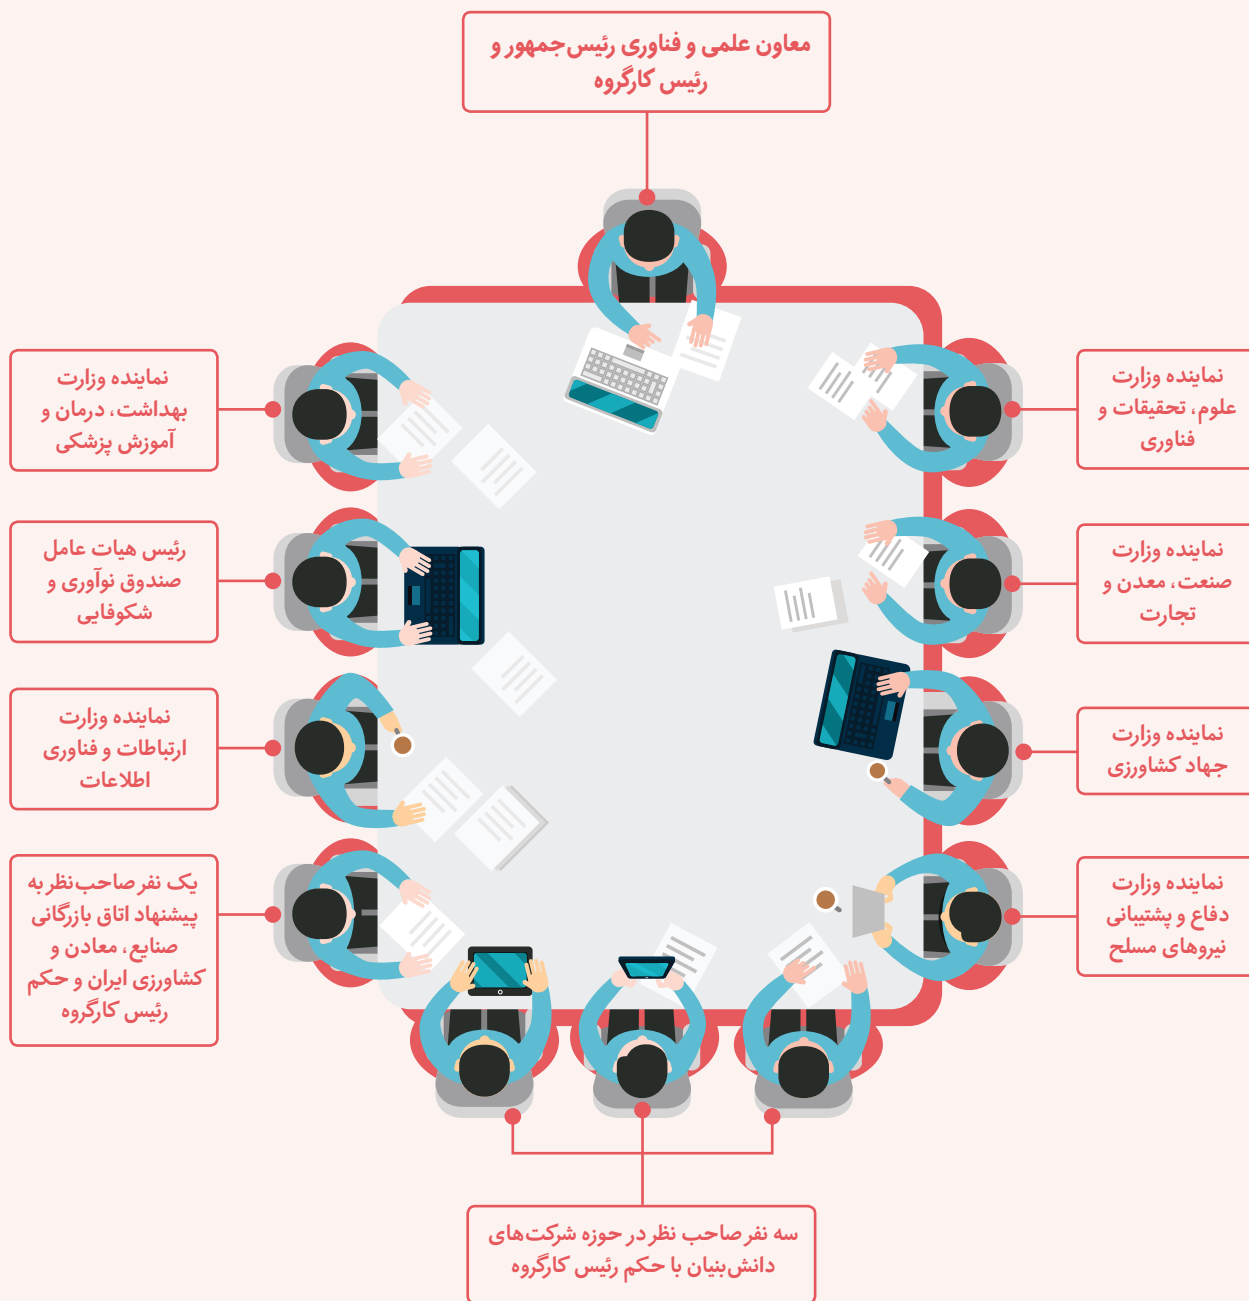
معاون علمی و فناوری رئیس‌جمهور و رئیس کارگروه

نماینده وزارت علوم، تحقیقات و فناوری

نماینده وزارت بهداشت، درمان و آموزش پزشکی

رئیس هیات عامل صندوق نوآوری و شکوفایی

نماینده وزارت صنعت، معدن و تجارت

نماینده وزارت ارتباطات و فناوری اطلاعات

نماینده وزارت جهاد کشاورزی

یک نفر صاحب‌نظر به پیشنهاد اتاق بازرگانی صنایع، معادن و کشاورزی ایران و حکم رئیس کارگروه

نماینده وزارت دفاع و پشتیبانی نیروهای مسلح

سه نفر صاحب نظر در حوزه شرکت‌های دانش‌بنیان با حکم رئیس کارگروه